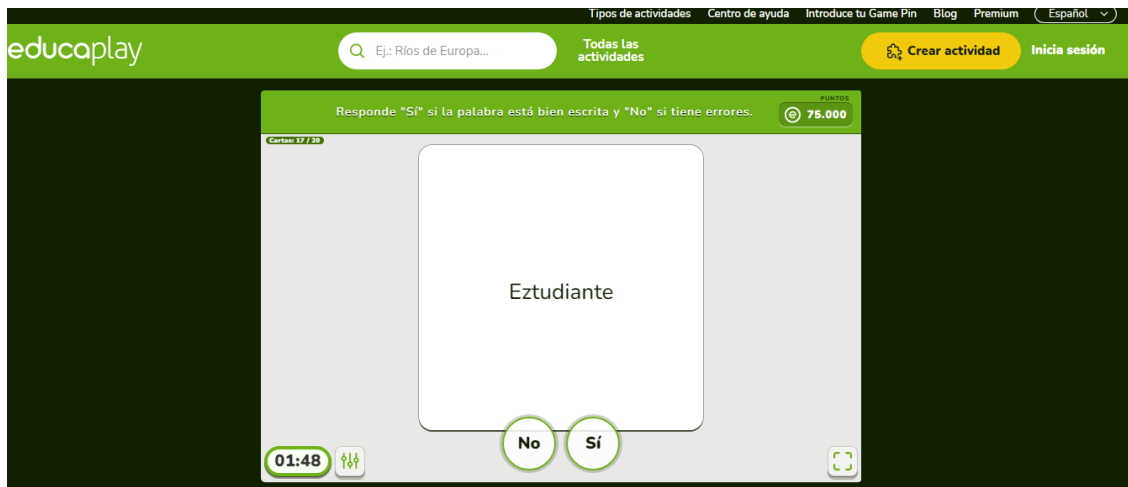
Tipos de actividades Centro de ayuda Introduce tu Game Pin Blog Premium Español

educaplay

Ej.: Ríos de Europa...

Todas las actividades

Crear actividad

Inicia sesión

Responde "Sí" si la palabra está bien escrita y "No" si tiene errores.

PUNTOS
75.000

Cartas: 17 / 20

Eztudiante

01:48

No

Sí